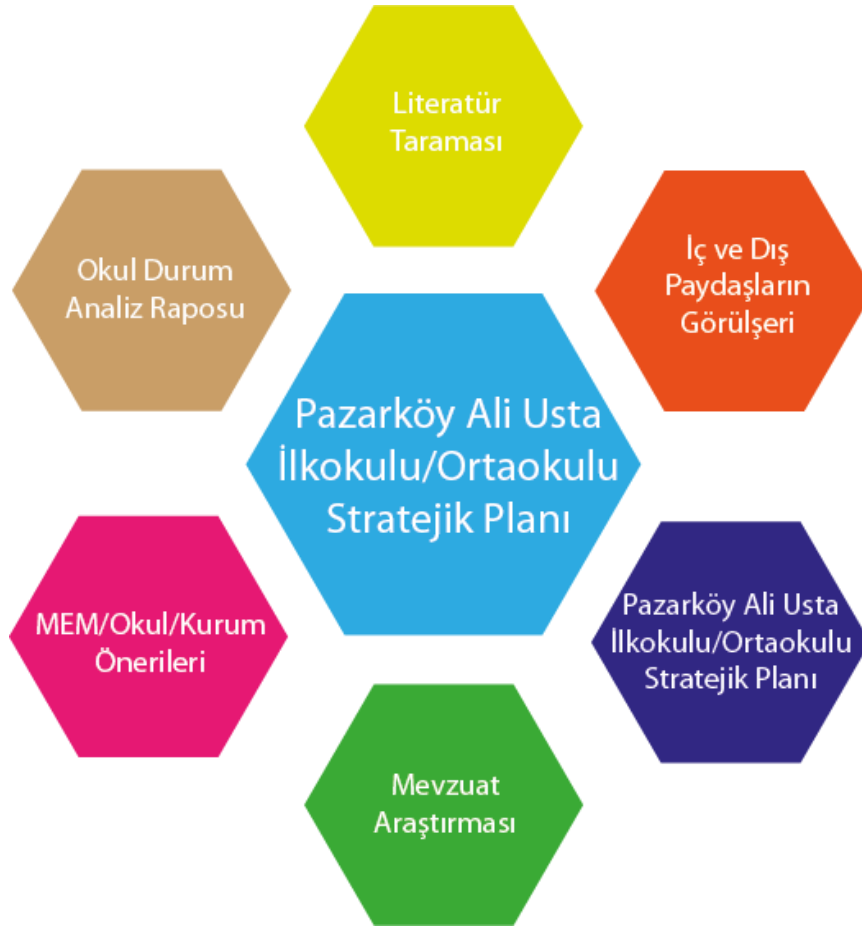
Literatür Taraması

İç ve Dış Paydaşların Görülşeri

Okul Durum Analiz Raposu

Pazarköy Ali Usta İlkokulu/Ortaokulu Stratejik Planı

MEM/Okul/Kurum Önerileri

Pazarköy Ali Usta İlkokulu/Ortaokulu Stratejik Planı

Mevzuat Araştırması